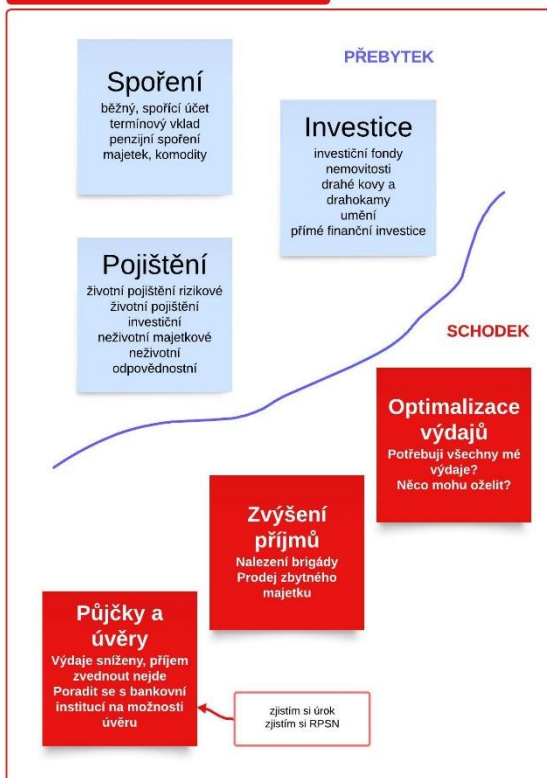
PŘEBYTEK

Spoření
běžný, spořící účet
termínový vklad
penzijní spoření
majetek, komodity

Investice
investiční fondy
nemovitosti
drahé kovy a drahokamy
umění
přímé finanční investice

Pojištění
životní pojištění rizikové
životní pojištění investiční
neživotní majetkové
neživotní odpovědnostní

SCHODEK

Optimalizace výdajů
Potřebuji všechny mé výdaje?
Něco mohu oželit?

Zvýšení příjmů
Nalezení brigády
Prodej zbytného majetku

Půjčky a úvěry
Výdaje sníženy, příjem zvednout nejde
Poradit se s bankovní institucí na možnosti úvěru

zjistím si úrok
zjistím si RPSN